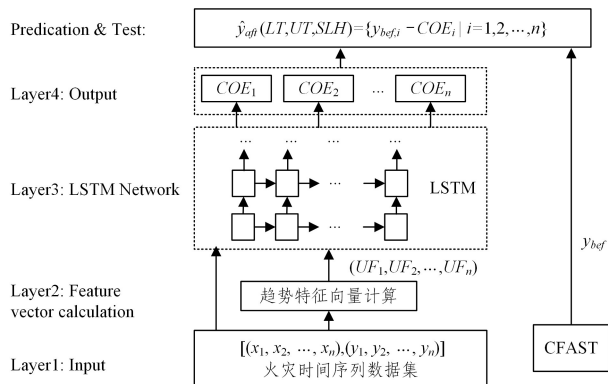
Predication & Test:

$\hat{y}_{aft}(LT,UT,SLH)=\{y_{bef,i}-COE_i \mid i=1,2,\cdots,n\}$

Layer4: Output

$COE_1$ $COE_2$ … $COE_n$

Layer3: LSTM Network

LSTM

$(UF_1,UF_2,\cdots,UF_n)$

Layer2: Feature vector calculation

趋势特征向量计算

$y_{bef}$

Layer1: Input

$[(x_1, x_2, \cdots, x_n),(y_1, y_2, \cdots, y_n)]$
火灾时间序列数据集

CFAST